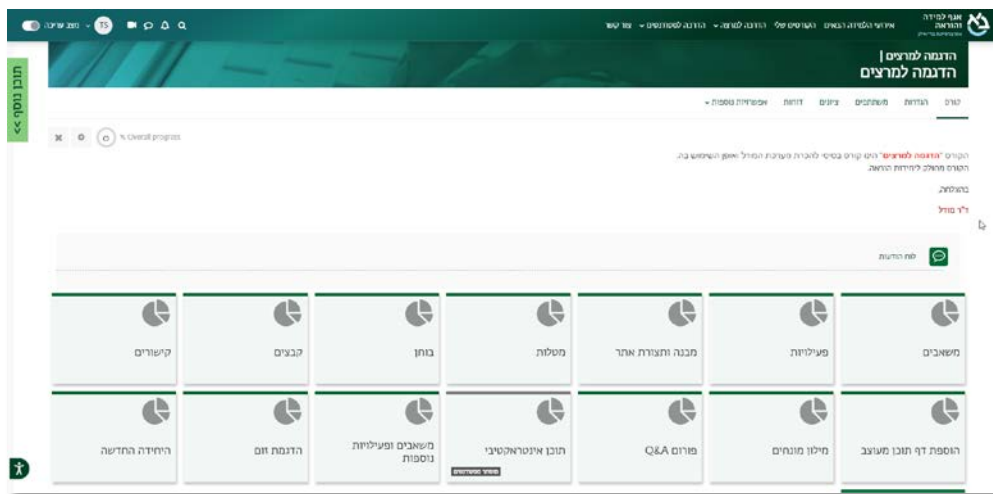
אגף למידה הוראה
איתור הלמידה הבאים הקורסים שלי הדרכה למרצה הדרכה לסטודנטים צור קשר
מצב עריכה TS

הדגמה למרצים |
הדגמה למרצים

קורס הגדרות משתתפים ציונים דוחות אפשרויות נוספות

תוכן נוסף >>

% Overall progress

הקורס "הדגמה למרצים" הינו קורס בסיסי להכרת מערכת המודל ואופן השימוש בה.
הקורס מחולק ליחידות הוראה.

בהצלחה,

ד"ר מודל

לוח הודעות

| משאבים | פעילויות | מבנה ותצורת אתר | מטלות | בוחן | קבצים | קישורים |
|---|---|---|---|---|---|---|
| הוספת דף תוכן מעוצב | מילון מונחים | פורום Q&A | תוכן אינטראקטיבי | משאבים ופעילויות נוספות | הדגמת זום | היחידה החדשה |

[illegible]